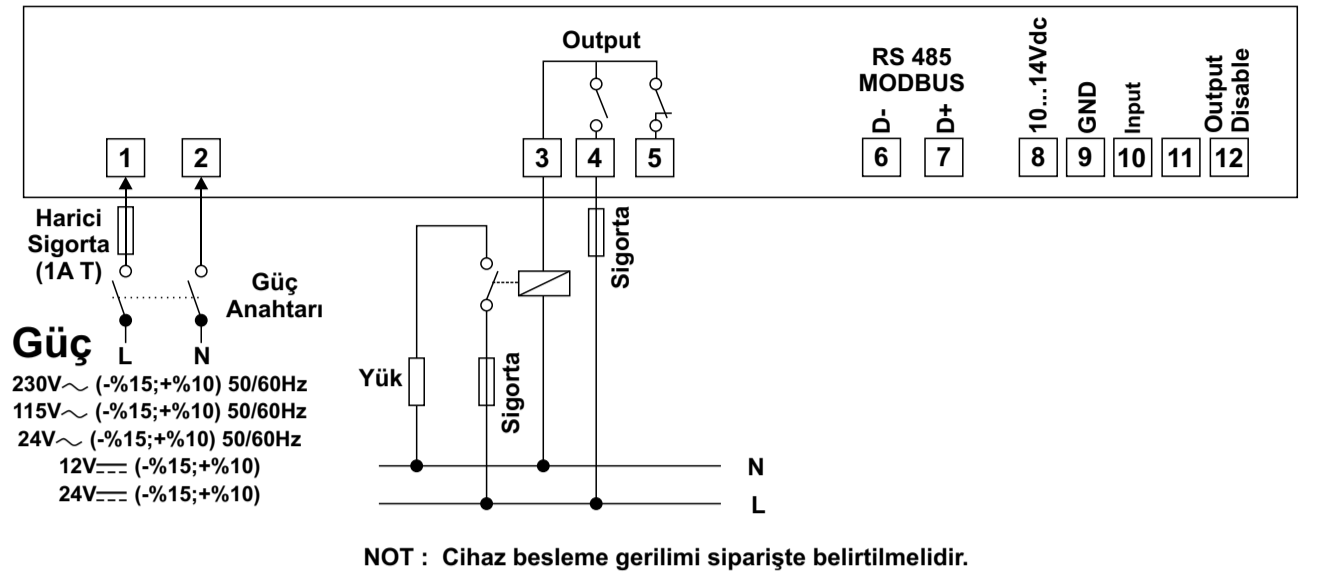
Output

RS 485
MODBUS

D-

D+

10...14Vdc

GND

Input

Output
Disable

1 2 3 4 5 6 7 8 9 10 11 12

Harici
Sigorta
(1A T)

Güç
Anahtarı

Sigorta

Güç

L N

230V$\sim$ (-%15;+%10) 50/60Hz
115V$\sim$ (-%15;+%10) 50/60Hz
24V$\sim$ (-%15;+%10) 50/60Hz
12V$\eqcirc$ (-%15;+%10)
24V$\eqcirc$ (-%15;+%10)

Yük

Sigorta

N

L

NOT : Cihaz besleme gerilimi siparişte belirtilmelidir.